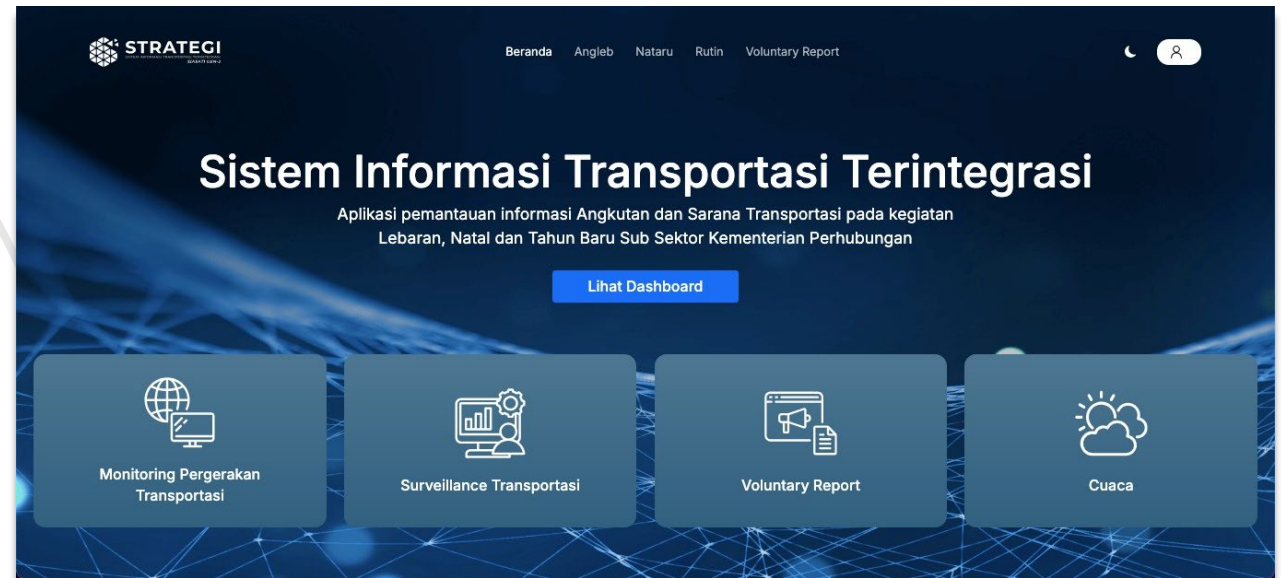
STRATEGI

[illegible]

Beranda Angleb Nataru Rutin Voluntary Report

Sistem Informasi Transportasi Terintegrasi

Aplikasi pemantauan informasi Angkutan dan Sarana Transportasi pada kegiatan Lebaran, Natal dan Tahun Baru Sub Sektor Kementerian Perhubungan

Lihat Dashboard

Monitoring Pergerakan Transportasi

Surveillance Transportasi

Voluntary Report

Cuaca